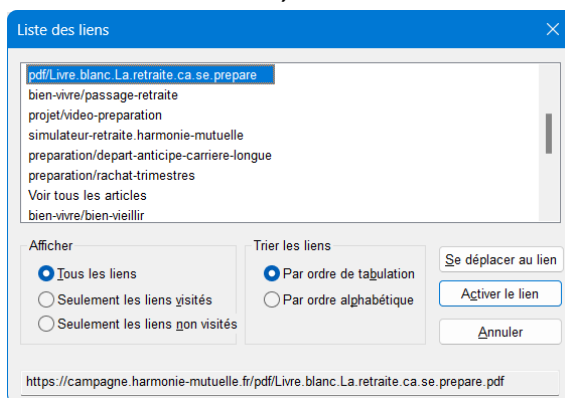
Liste des liens

pdf/Livre.blanc.La.retraite.ca.se.prepare
bien-vivre/passage-retraite
projet/video-preparation
simulateur-retraite.harmonie-mutuelle
preparation/depart-anticipe-carriere-longue
preparation/rachat-trimestres
Voir tous les articles
bien-vivre/bien-vieillir

Afficher
Tous les liens
Seulement les liens visités
Seulement les liens non visités

Trier les liens
Par ordre de tabulation
Par ordre alphabétique

Se déplacer au lien
Activer le lien
Annuler

https://campagne.harmonie-mutuelle.fr/pdf/Livre.blanc.La.retraite.ca.se.prepare.pdf